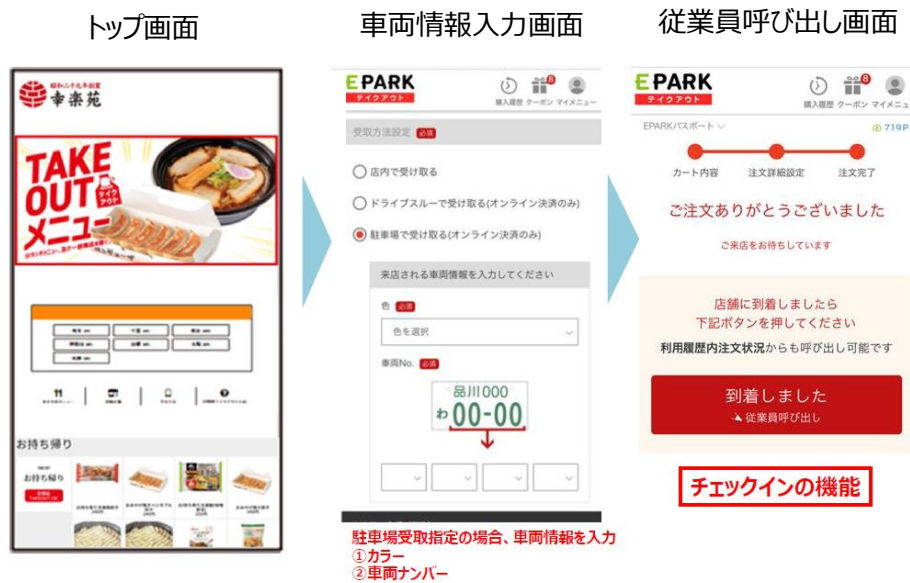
トップ画面

車両情報入力画面

従業員呼び出し画面

昭和二十九年創業
幸楽苑

TAKE OUT テイクアウト メニュー

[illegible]

お持ち帰り

お持ち帰り

EPARK
テイクアウト
購入履歴 クーポン マイメニュー

受取方法設定 必須

店内で受け取る

ドライブスルーで受け取る(オンライン決済のみ)

駐車場で受け取る(オンライン決済のみ)

来店される車両情報を入力してください

色 必須

色を選択

車両No. 必須

品川000
わ 00-00

駐車場受取指定の場合、車両情報を入力
①カラー
②車両ナンバー

EPARK
テイクアウト
購入履歴 クーポン マイメニュー

EPARKパスポート

719P

カート内容 注文詳細設定 注文完了

ご注文ありがとうございました

ご来店をお待ちしています

店舗に到着しましたら
下記ボタンを押してください
利用履歴内注文状況からも呼び出し可能です

到着しました
従業員呼び出し

チェックインの機能